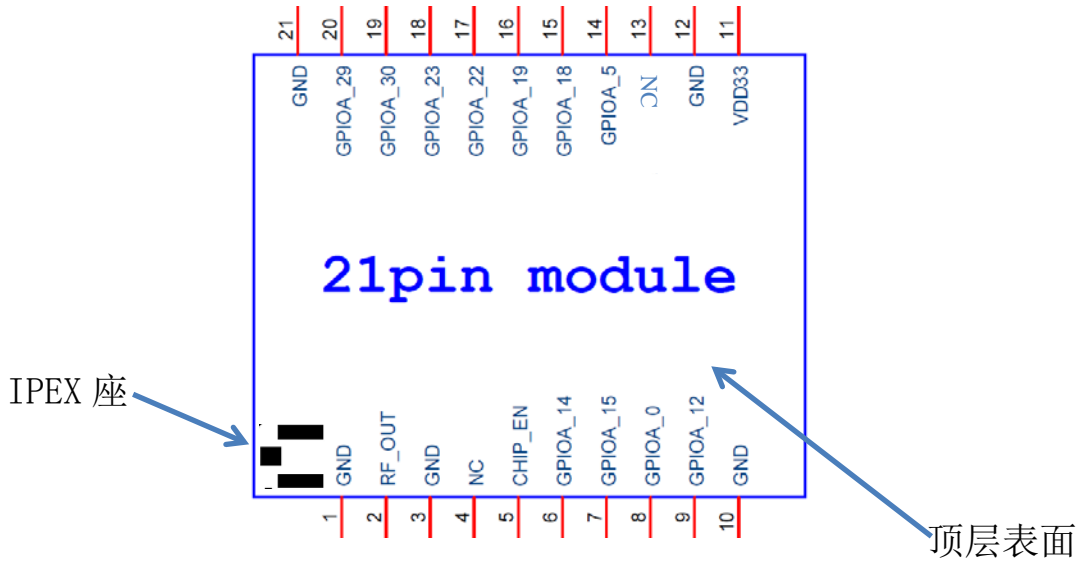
21 20 19 18 17 16 15 14 13 12 11

GND GPIOA_29 GPIOA_30 GPIOA_23 GPIOA_22 GPIOA_19 GPIOA_18 GPIOA_5 NC GND VDD33

21pin module

IPEX 座

GND RF_OUT GND NC CHIP_EN GPIOA_14 GPIOA_15 GPIOA_0 GPIOA_12 GND

1 2 3 4 5 6 7 8 9 10

顶层表面